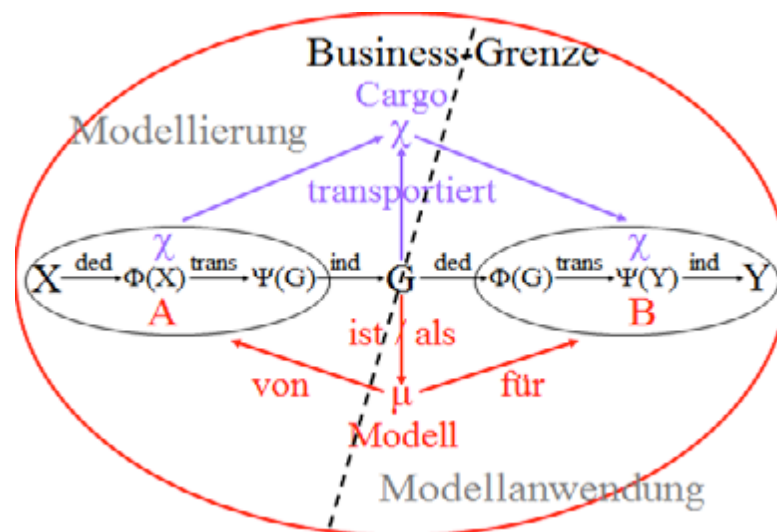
Business-Grenze

Cargo

$\chi$

Modellierung

transportiert

$\chi$

$\chi$

X ded $\Phi(X)$ trans $\Psi(G)$ ind G ded $\Phi(G)$ trans $\Psi(Y)$ ind Y

A

B

ist / als

von

für

$\mu$

Modell

Modellanwendung